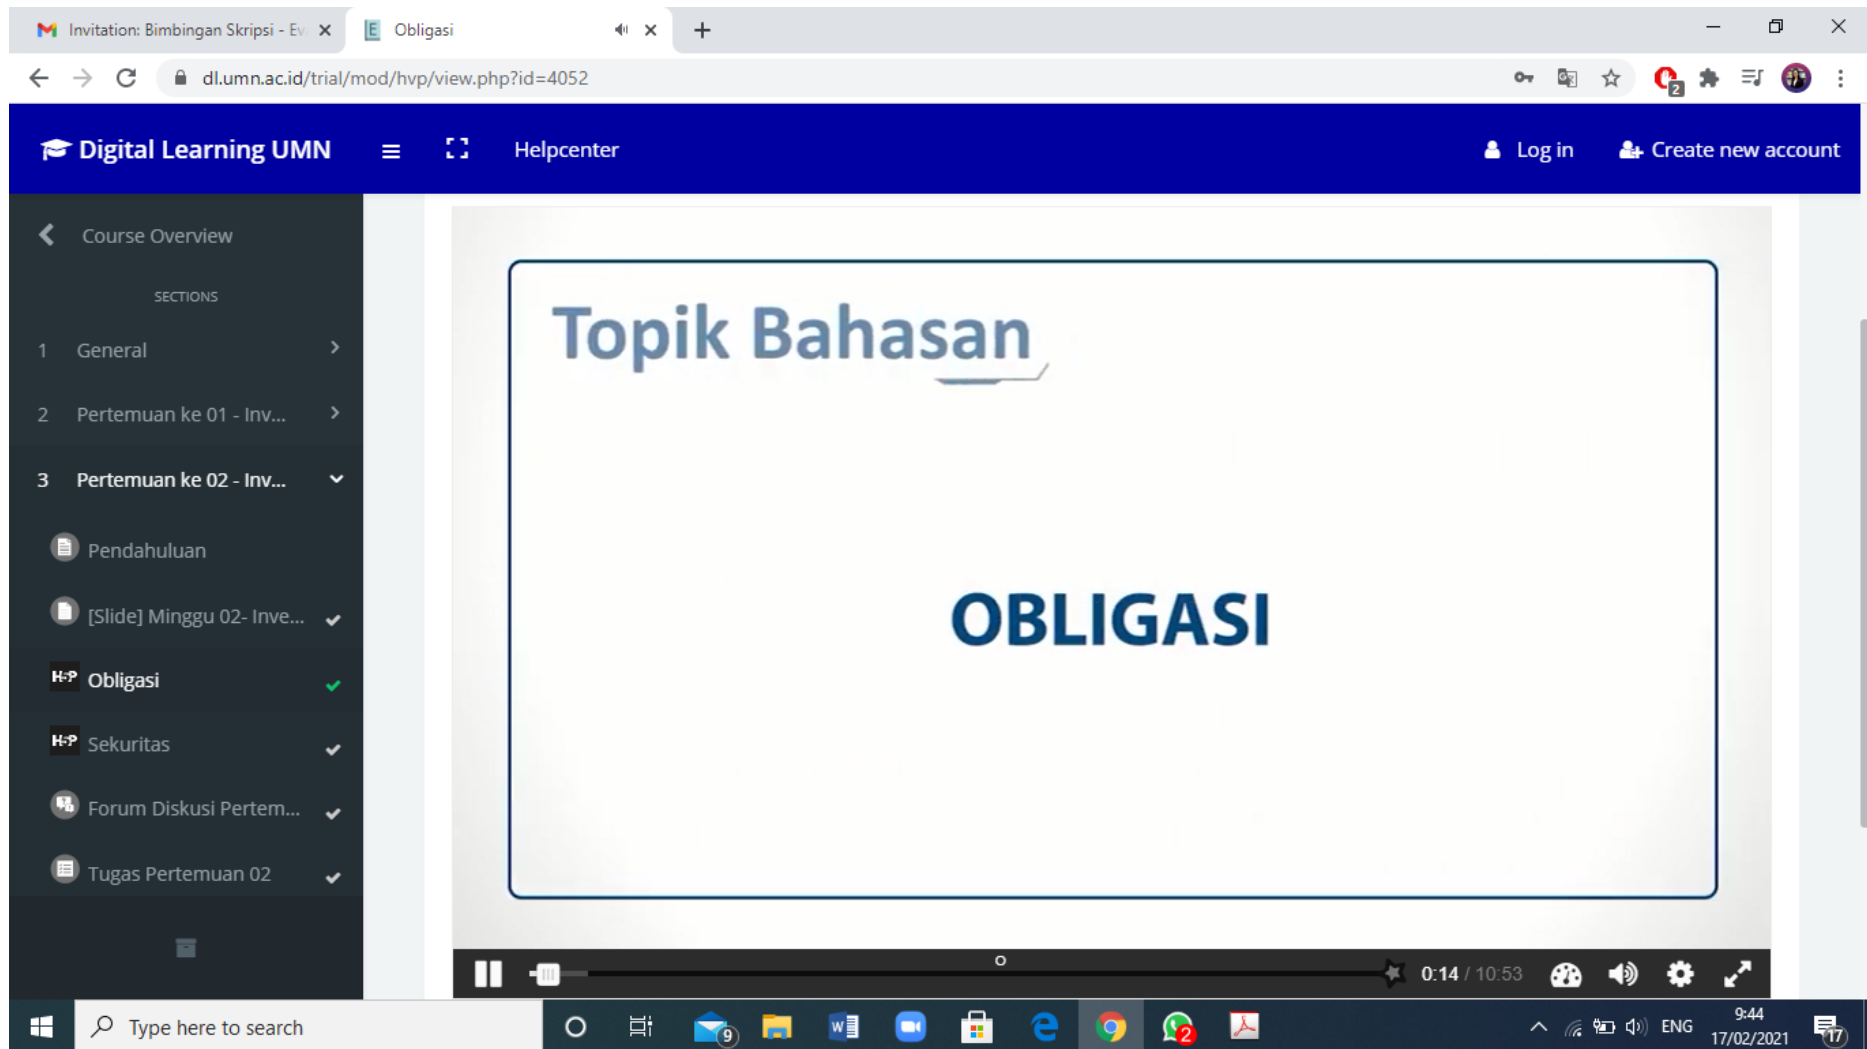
Invitation: Bimbingan Skripsi - Ev ×
Obligasi ×
+

dl.umn.ac.id/trial/mod/hvp/view.php?id=4052

Digital Learning UMN
Helpcenter
Log in
Create new account

Course Overview

SECTIONS

1 General

2 Pertemuan ke 01 - Inv...

3 Pertemuan ke 02 - Inv...

Pendahuluan

[Slide] Minggu 02- Inve...

Obligasi

Sekuritas

Forum Diskusi Pertem...

Tugas Pertemuan 02

Topik Bahasan

OBLIGASI

0:14 / 10:53

Type here to search

ENG
9:44
17/02/2021